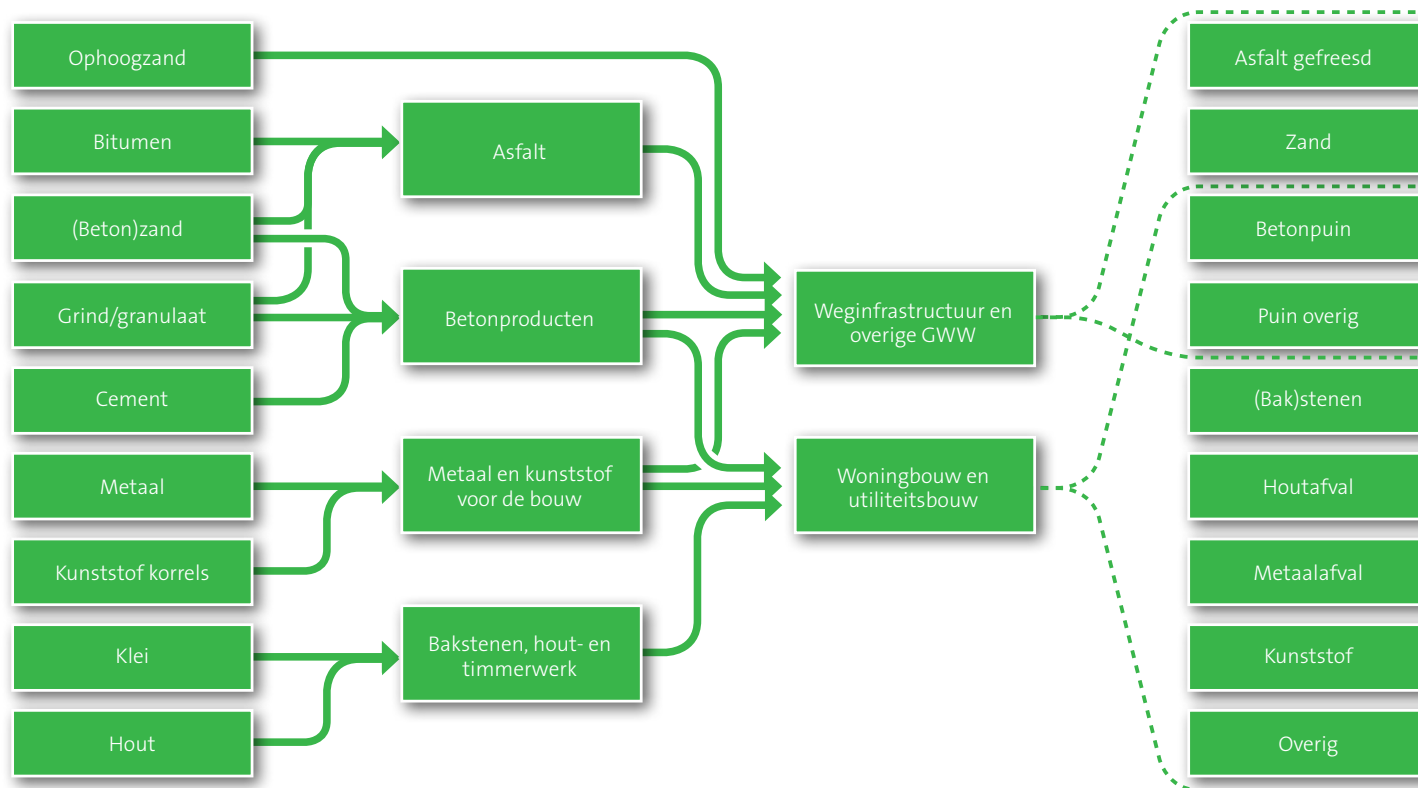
Ophoogzand

Bitumen

(Beton)zand

Grind/granulaat

Cement

Metaal

Kunststof korrels

Klei

Hout

Asfalt

Betonproducten

Metaal en kunststof voor de bouw

Bakstenen, hout- en timmerwerk

Weginfrastructuur en overige GWW

Woningbouw en utiliteitsbouw

Asfalt gefreesd

Zand

Betonpuin

Puin overig

(Bak)stenen

Houtafval

Metaalafval

Kunststof

Overig